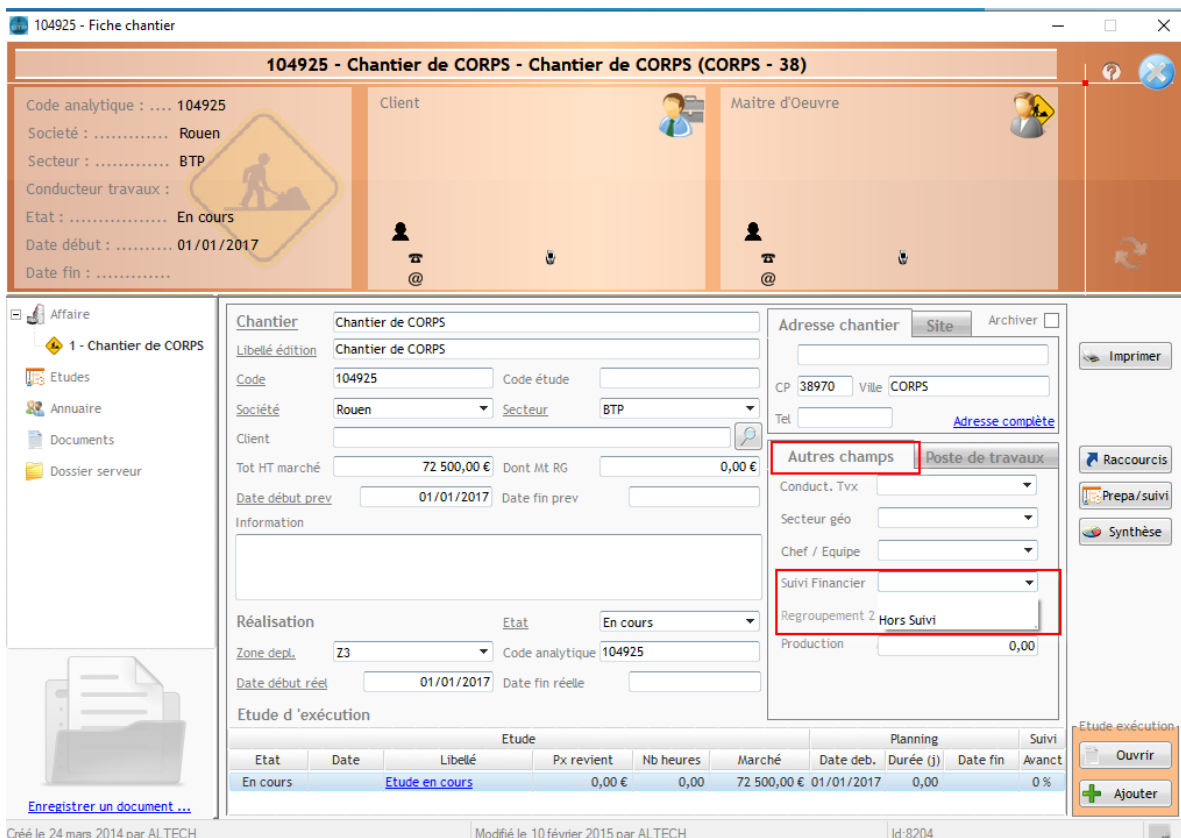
104925 - Fiche chantier

104925 - Chantier de CORPS - Chantier de CORPS (CORPS - 38)

Code analytique : .... 104925
Société : ............ Rouen
Secteur : ............ BTP
Conducteur travaux :
Etat : ................ En cours
Date début : .......... 01/01/2017
Date fin : ............

Client

Maitre d'Oeuvre

@

@

Affaire
1 - Chantier de CORPS
Etudes
Annuaire
Documents
Dossier serveur

Enregistrer un document ...

Chantier | Chantier de CORPS
Libellé édition | Chantier de CORPS
Code | 104925
Code étude
Société | Rouen
Secteur | BTP
Client
Tot HT marché | 72 500,00 €
Dont Mt RG | 0,00 €
Date début prev | 01/01/2017
Date fin prev
Information

Réalisation
Etat | En cours
Zone depl. | Z3
Code analytique | 104925
Date début réel | 01/01/2017
Date fin réelle

Adresse chantier
Site
Archiver
CP 38970 Ville CORPS
Tel
Adresse complète

Autres champs
Poste de travaux
Conduct. Tvx
Secteur géo
Chef / Equipe
Suivi Financier
Regroupement 2
Hors Suivi
Production 0,00

Imprimer
Raccourcis
Prepa/suivi
Synthèse

Etude d 'exécution

| Etude | | | | | | Planning | | | Suivi |
|---|---|---|---|---|---|---|---|---|---|
| Etat | Date | Libellé | Px revient | Nb heures | Marché | Date deb. | Durée (j) | Date fin | Avanct |
| En cours | | Etude en cours | 0,00 € | 0,00 | 72 500,00 € | 01/01/2017 | 0,00 | | 0 % |

Etude exécution
Ouvrir
Ajouter

Créé le 24 mars 2014 par ALTECH
Modifié le 10 février 2015 par ALTECH
Id:8204